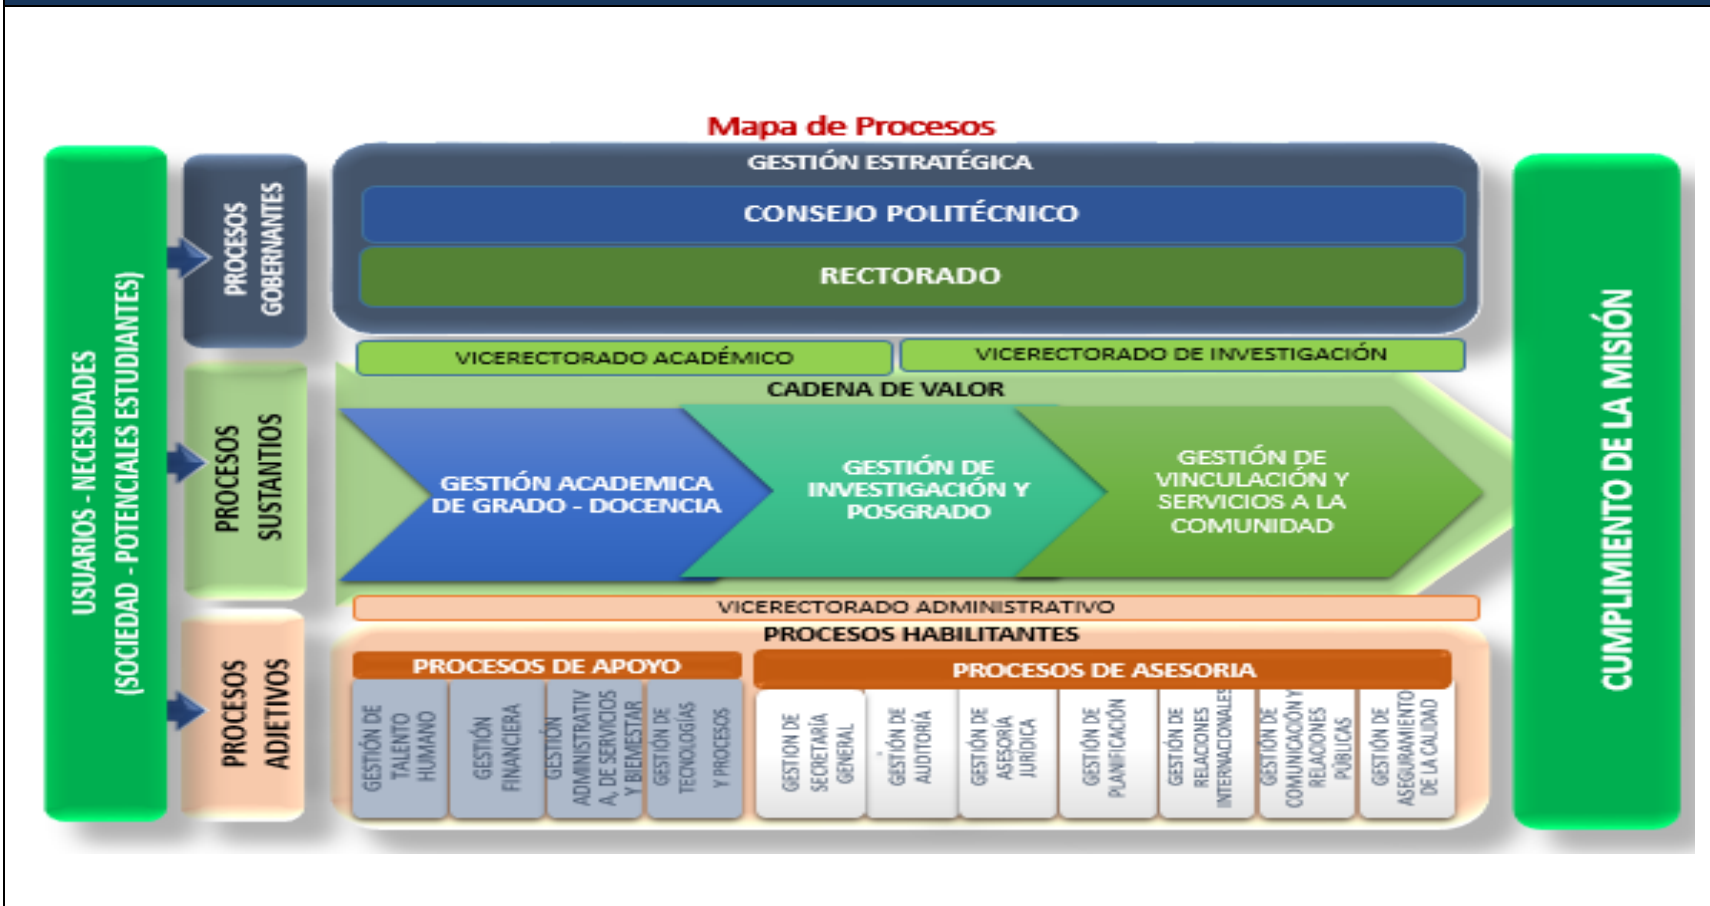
Mapa de Procesos

USUARIOS - NECESIDADES (SOCIEDAD - POTENCIALES ESTUDIANTES)

PROCESOS GOBERNANTES

GESTIÓN ESTRATÉGICA

CONSEJO POLITÉCNICO

RECTORADO

PROCESOS SUSTANTIOS

VICERECTORADO ACADÉMICO

VICERECTORADO DE INVESTIGACIÓN

CADENA DE VALOR

GESTIÓN ACADEMICA DE GRADO - DOCENCIA

GESTIÓN DE INVESTIGACIÓN Y POSGRADO

GESTIÓN DE VINCULACIÓN Y SERVICIOS A LA COMUNIDAD

PROCESOS ADJETIVOS

VICERECTORADO ADMINISTRATIVO

PROCESOS HABILITANTES

PROCESOS DE APOYO

GESTIÓN DE TALENTO HUMANO

GESTIÓN FINANCIERA

GESTIÓN ADMINISTRATIVA, DE SERVICIOS Y BIEMESTAR

GESTIÓN DE TECNOLOGÍAS Y PROCESOS

PROCESOS DE ASESORIA

GESTION DE SECRETARÍA GENERAL

GESTIÓN DE AUDITORÍA

GESTIÓN DE ASESORIA JURÍDICA

GESTIÓN DE PLANIFICACIÓN

GESTIÓN DE RELACIONES INTERNACIONALES

GESTIÓN DE COMUNICACIÓN Y RELACIONES PÚBLICAS

GESTIÓN DE ASEGURAMIENTO DE LA CALIDAD

CUMPLIMIENTO DE LA MISIÓN